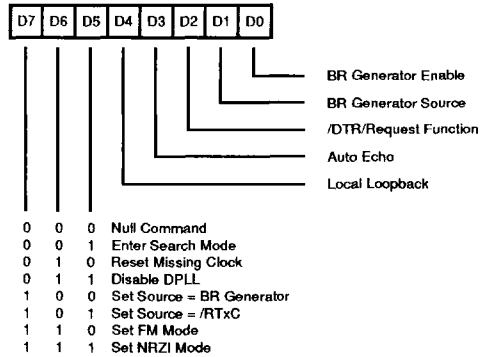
| D7 | D6 | D5 | D4 | D3 | D2 | D1 | D0 |
|---|---|---|---|---|---|---|---|

BR Generator Enable
BR Generator Source
/DTR/Request Function
Auto Echo
Local Loopback

0 0 0 Null Command
0 0 1 Enter Search Mode
0 1 0 Reset Missing Clock
0 1 1 Disable DPLL
1 0 0 Set Source = BR Generator
1 0 1 Set Source = /RTxC
1 1 0 Set FM Mode
1 1 1 Set NRZI Mode